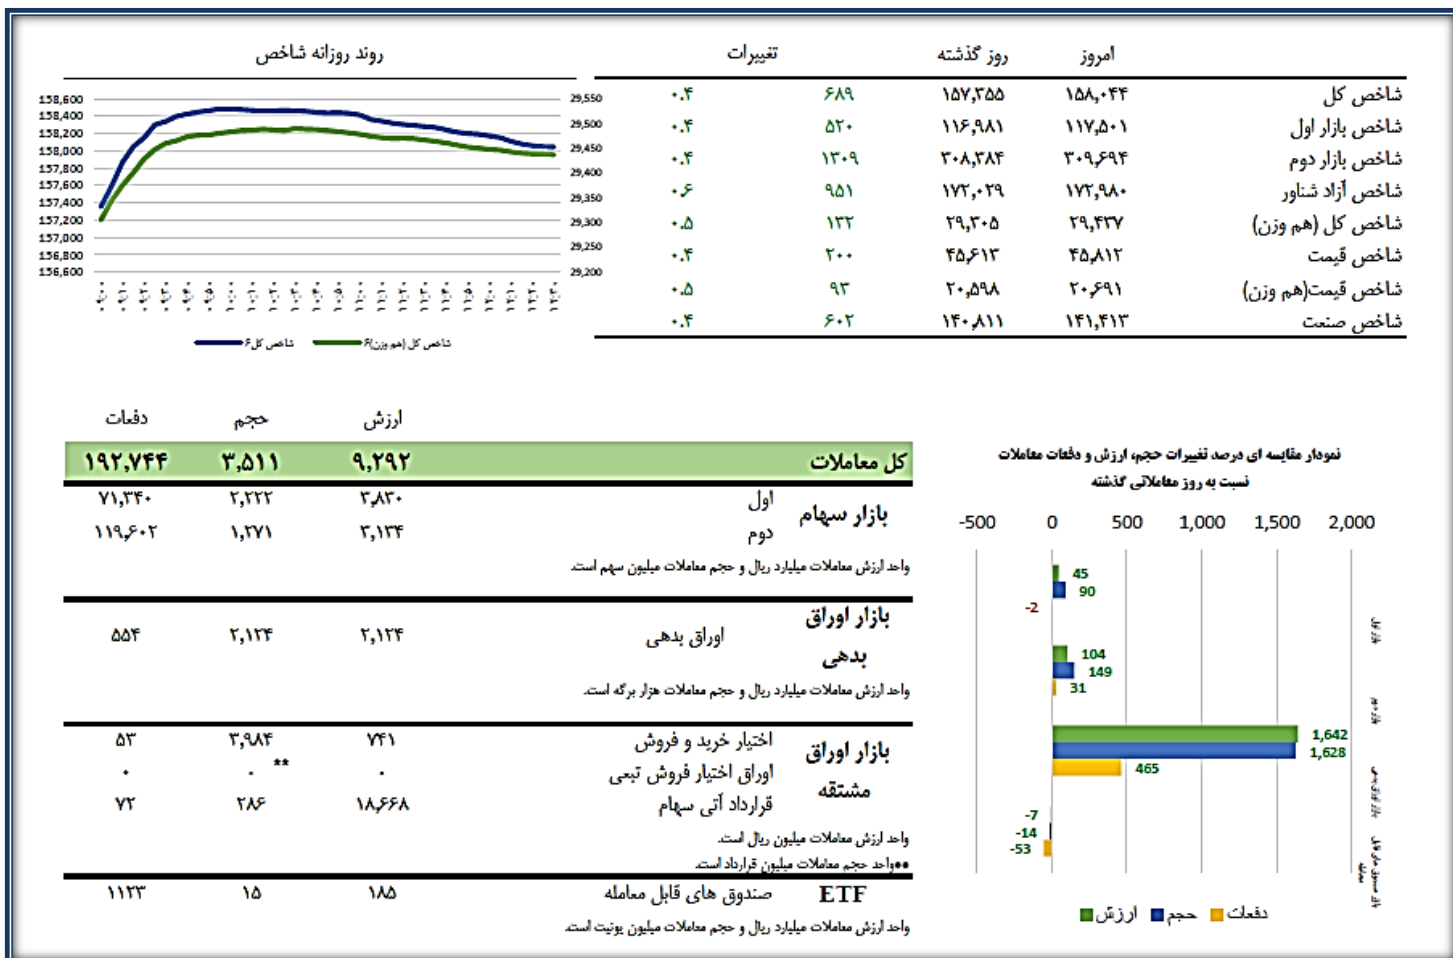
روند روزانه شاخص

| | امروز | روز گذشته | تغییرات | |
|---|---|---|---|---|
| شاخص کل | ۱۵۸,۰۴۴ | ۱۵۷,۳۵۵ | ۶۸۹ | ۰.۴ |
| شاخص بازار اول | ۱۱۷,۵۰۱ | ۱۱۶,۹۸۱ | ۵۲۰ | ۰.۴ |
| شاخص بازار دوم | ۳۰۹,۶۹۴ | ۳۰۸,۳۸۴ | ۱۳۰۹ | ۰.۴ |
| شاخص آزاد شناور | ۱۷۲,۹۸۰ | ۱۷۲,۰۲۹ | ۹۵۱ | ۰.۶ |
| شاخص کل (هم وزن) | ۲۹,۴۳۷ | ۲۹,۳۰۵ | ۱۳۲ | ۰.۵ |
| شاخص قیمت | ۴۵,۸۱۲ | ۴۵,۶۱۳ | ۲۰۰ | ۰.۴ |
| شاخص قیمت(هم وزن) | ۲۰,۶۹۱ | ۲۰,۵۹۸ | ۹۳ | ۰.۵ |
| شاخص صنعت | ۱۴۱,۴۱۳ | ۱۴۰,۸۱۱ | ۶۰۲ | ۰.۴ |

158,600 158,400 158,200 158,000 157,800 157,600 157,400 157,200 157,000 156,800 156,600
29,550 29,500 29,450 29,400 29,350 29,300 29,250 29,200

شاخص کل — شاخص کل (هم وزن)

| | | ارزش | حجم | دفعات |
|---|---|---|---|---|
| کل معاملات | | ۹,۲۹۲ | ۳,۵۱۱ | ۱۹۲,۷۴۴ |
| بازار سهام | اول | ۳,۸۳۰ | ۲,۲۲۲ | ۷۱,۳۴۰ |
| | دوم | ۳,۱۳۴ | ۱,۲۷۱ | ۱۱۹,۶۰۲ |

واحد ارزش معاملات میلیارد ریال و حجم معاملات میلیون سهم است.

| | | ارزش | حجم | دفعات |
|---|---|---|---|---|
| بازار اوراق بدهی | اوراق بدهی | ۲,۱۲۴ | ۲,۱۲۴ | ۵۵۴ |

واحد ارزش معاملات میلیارد ریال و حجم معاملات هزار برگه است.

| | | ارزش | حجم | دفعات |
|---|---|---|---|---|
| بازار اوراق مشتقه | اختیار خرید و فروش | ۷۴۱ | ۳,۹۸۴ | ۵۳ |
| | اوراق اختیار فروش تبعی | ۰ | ۰ ** | ۰ |
| | قرارداد آتی سهام | ۱۸,۶۶۸ | ۲۸۶ | ۷۲ |

واحد ارزش معاملات میلیون ریال است.
**واحد حجم معاملات میلیون قرارداد است.

| | | ارزش | حجم | دفعات |
|---|---|---|---|---|
| ETF | صندوق های قابل معامله | ۱۸۵ | ۱۵ | ۱۱۲۳ |

واحد ارزش معاملات میلیارد ریال و حجم معاملات میلیون یونیت است.

نمودار مقایسه ای درصد تغییرات حجم، ارزش و دفعات معاملات نسبت به روز معاملاتی گذشته

-500 0 500 1,000 1,500 2,000

45 90 -2
104 149 31
1,642 1,628 465
-7 -14 -53

ارزش حجم دفعات